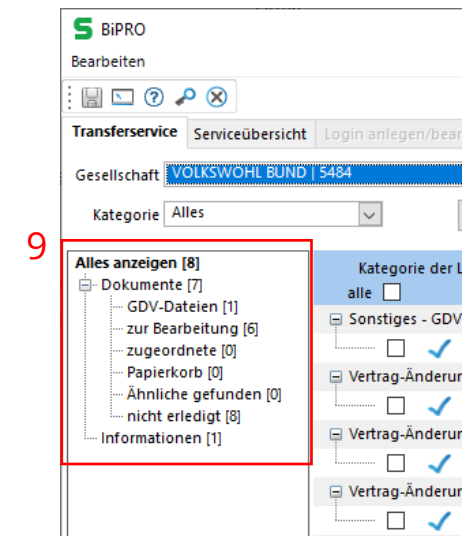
S BiPRO

Bearbeiten

Transferservice | Serviceübersicht | Login anlegen/bear

Gesellschaft VOLKSWOHL BUND | 5484

Kategorie Alles

9

Alles anzeigen [8]
Dokumente [7]
GDV-Dateien [1]
zur Bearbeitung [6]
zugeordnete [0]
Papierkorb [0]
Ähnliche gefunden [0]
nicht erledigt [8]
Informationen [1]

Kategorie der L
alle

Sonstiges - GDV
Vertrag-Änderun
Vertrag-Änderun
Vertrag-Änderun